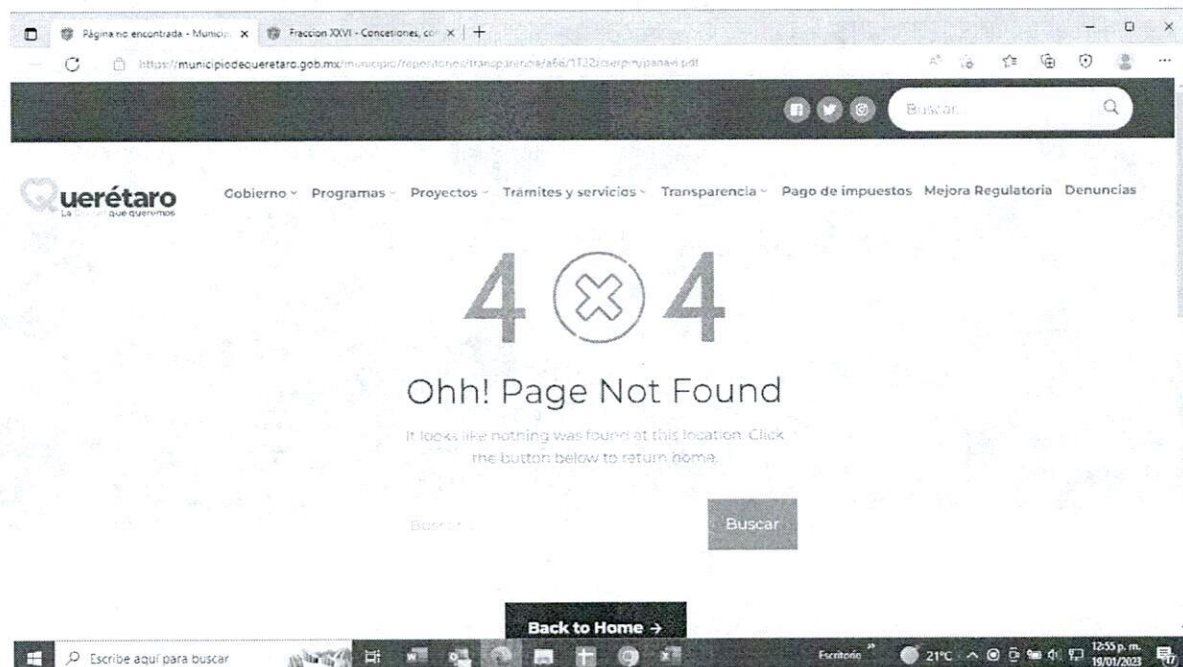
Página no encontrada - Municip ×   Fraccion XXVI - Concesiones, co ×   +

https://municipiodequeretaro.gob.mx/municipio/repositorios/transparencia/a66/1T22/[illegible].pdf

Buscar

Querétaro
La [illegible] que queremos

Gobierno   Programas   Proyectos   Tramites y servicios   Transparencia   Pago de impuestos   Mejora Regulatoria   Denuncias

4 4

Ohh! Page Not Found

It looks like nothing was found at this location. Click the button below to return home.

Buscar   Buscar

Back to Home →

Escribe aquí para buscar

Escritorio   21°C   12:55 p. m. 19/01/2023